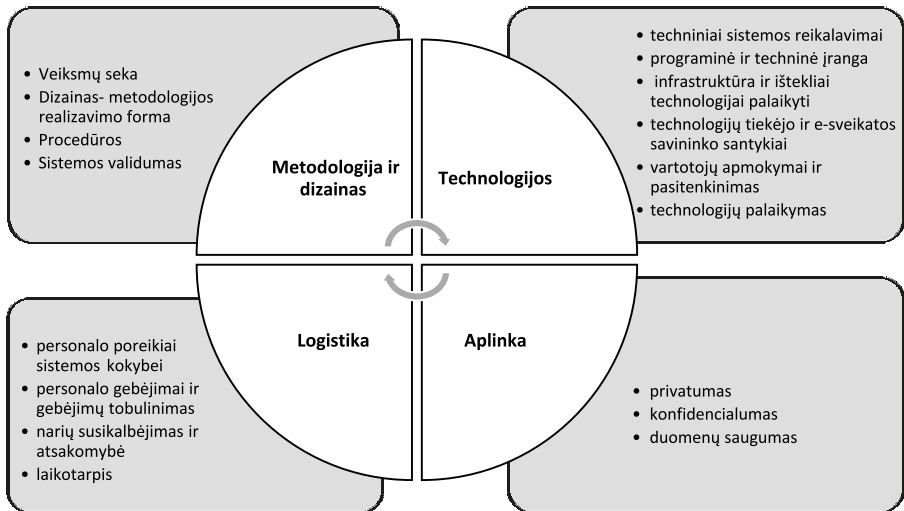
- Veiksmų seka
- Dizainas- metodologijos realizavimo forma
- Procedūros
- Sistemos validumas

Metodologija ir dizainas

Technologijos

- techniniai sistemos reikalavimai
- programinė ir techninė įranga
- infrastruktūra ir ištekliai technologijai palaikyti
- technologijų tiekėjo ir e-sveikatos savininko santykiai
- vartotojų apmokymai ir pasitenkinimas
- technologijų palaikymas

Logistika

Aplinka

- personalo poreikiai sistemos kokybei
- personalo gebėjimai ir gebėjimų tobulinimas
- narių susikalbėjimas ir atsakomybė
- laikotarpis

- privatumas
- konfidencialumas
- duomenų saugumas